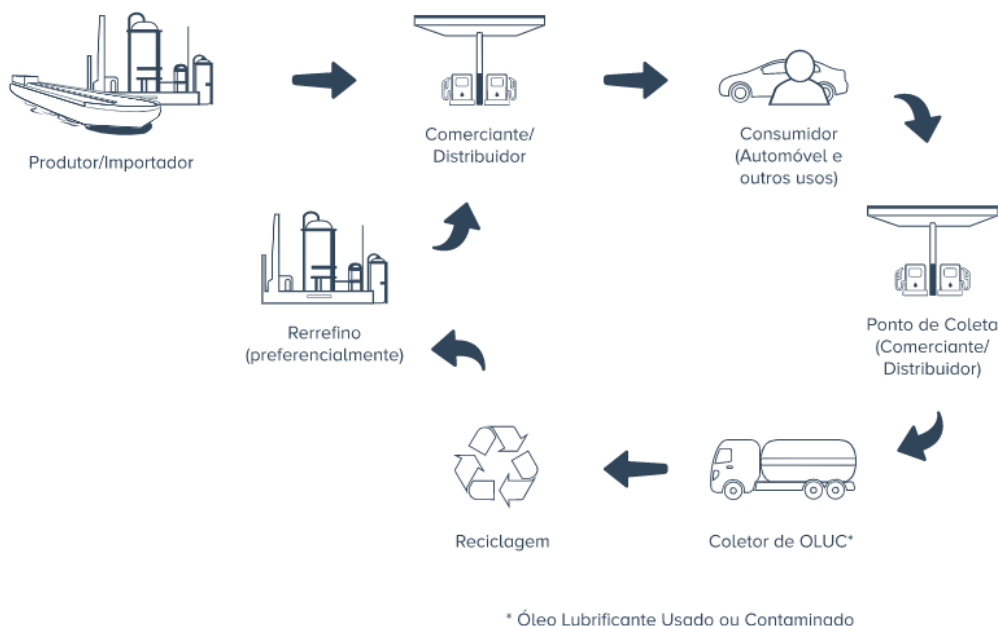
Produtor/Importador

Comerciante/
Distribuidor

Consumidor
(Automóvel e
outros usos)

Ponto de Coleta
(Comerciante/
Distribuidor)

Coletor de OLUC*

Reciclagem

Rerrefino
(preferencialmente)

* Óleo Lubrificante Usado ou Contaminado